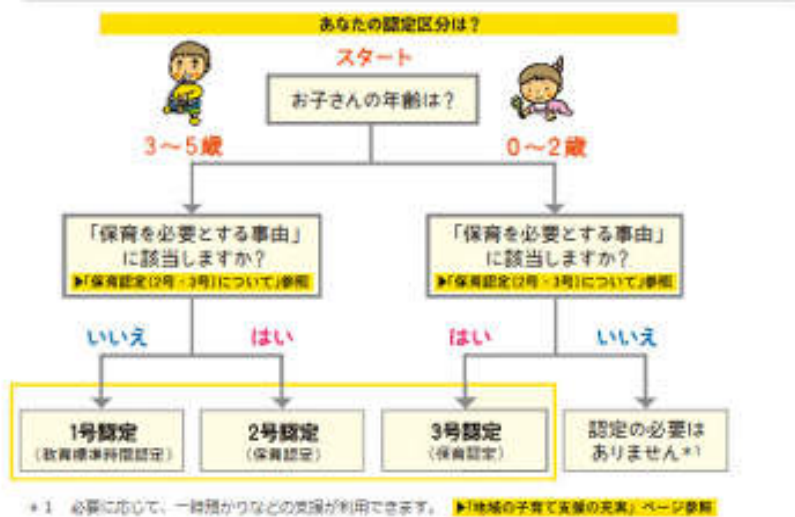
あなたの認定区分は？

スタート

お子さんの年齢は？

3～5歳

0～2歳

「保育を必要とする事由」に該当しますか？

▶「保育認定(2号・3号)について」参照

「保育を必要とする事由」に該当しますか？

▶「保育認定(2号・3号)について」参照

いいえ

はい

はい

いいえ

1号認定
(教育標準時間認定)

2号認定
(保育認定)

3号認定
(保育認定)

認定の必要はありません＊1

＊1　必要に応じて、一時預かりなどの支援が利用できます。　▶「地域の子育て支援の充実」ページ参照